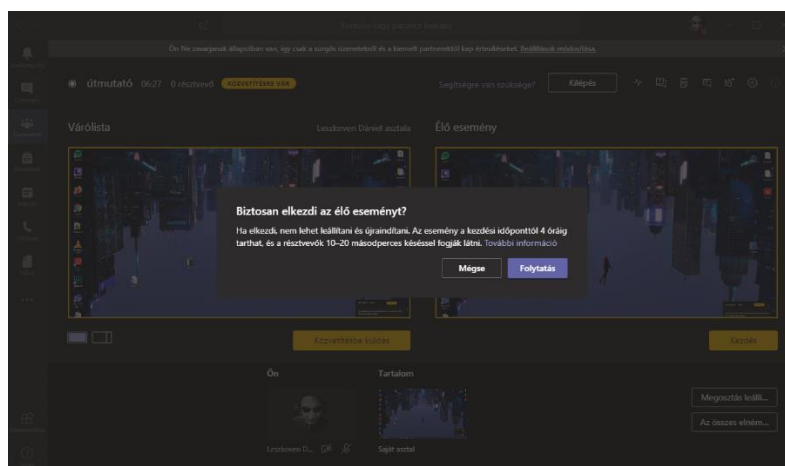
Keresés vagy parancs beírása

Ön Ne zavarjanak állapotban van, így csak a sürgős üzeneteket és a kiemelt partnerektől kap értesítéseket. Beállítások módosítása.

útmutató 06:27 0 résztvevő KÖZVETÍTÉSRE VÁR

Segítségre van szüksége? Kilépés

Várólista

Leszkoven Dániel asztala

Élő esemény

Biztosan elkezdi az élő eseményt?

Ha elkezdi, nem lehet leállítani és újraindítani. Az esemény a kezdési időponttól 4 óráig tarthat, és a résztvevők 10–20 másodperces késéssel fogják látni. További információ

Mégse Folytatás

Közvetítésbe küldés

Kezdés

Ön

Tartalom

Leszkoven D...

Saját asztal

Megosztás leállí...

Az összes elném...